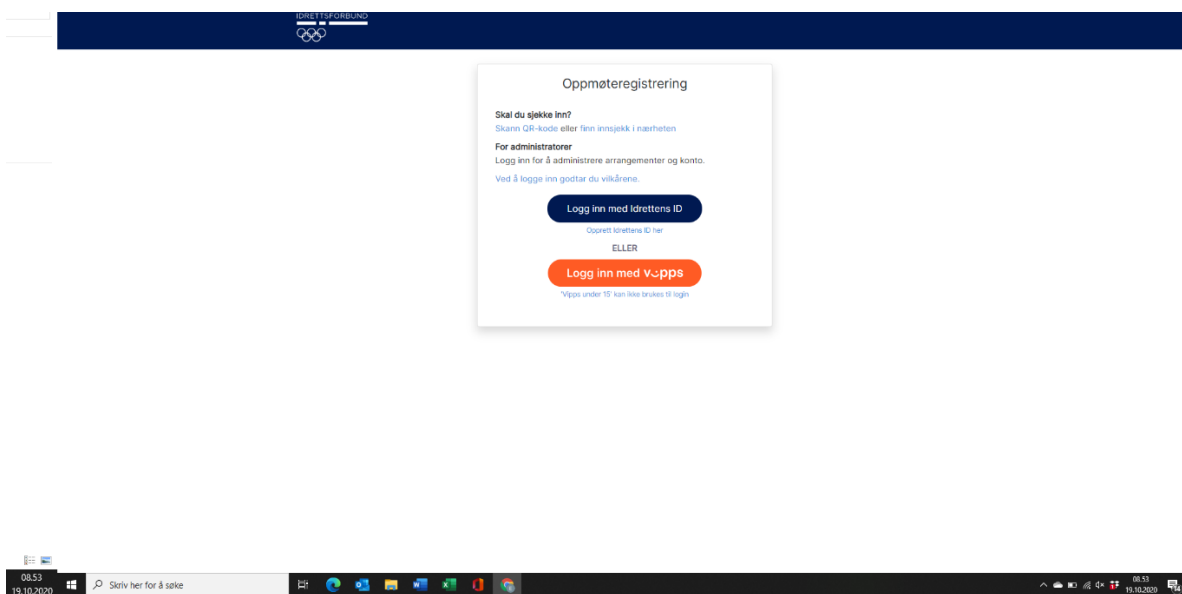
IDRETTSFORBUND

Oppmøteregistrering

Skal du sjekke inn?
Skann QR-kode eller finn innsjekk i nærheten

For administratorer
Logg inn for å administrere arrangementer og konto.

Ved å logge inn godtar du vilkårene.

Logg inn med Idrettens ID

Opprett Idrettens ID her

ELLER

Logg inn med vipps

'Vipps under 15' kan ikke brukes til login

08.53
19.10.2020

Skriv her for å søke

08.53
19.10.2020